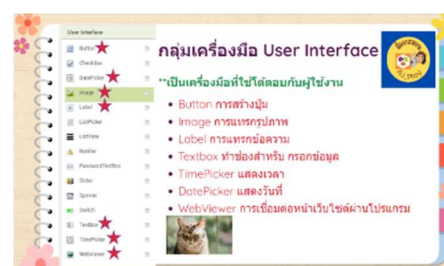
User Interface

Button

CheckBox

DatePicker

Image

Label

ListPicker

ListView

Notifier

PasswordTextBox

Slider

Spinner

Switch

TextBox

TimePicker

WebViewer

กลุ่มเครื่องมือ User Interface

**เป็นเครื่องมือที่ใช้โต้ตอบกับผู้ใช้งาน

- Button การสร้างปุ่ม
- Image การแทรกรูปภาพ
- Label การแทรกข้อความ
- Textbox ทำช่องสำหรับ กรอกข้อมูล
- TimePicker แสดงเวลา
- DatePicker แสดงวันที่
- WebViewer การเชื่อมต่อหน้าเว็บไซต์ผ่านโปรแกรม